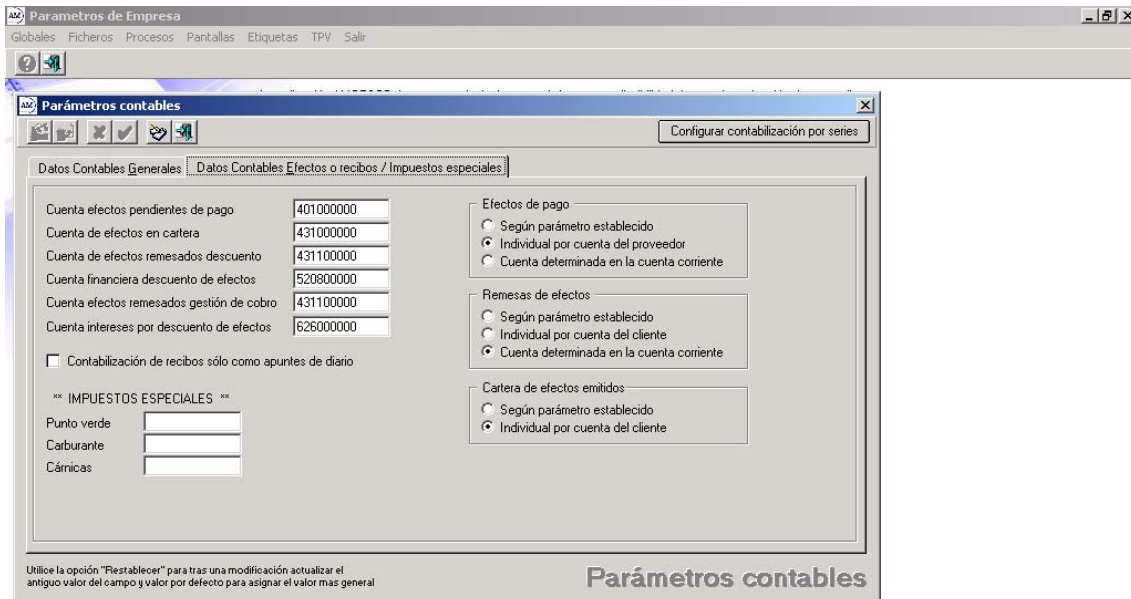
Parametros de Empresa

Globales Ficheros Procesos Pantallas Etiquetas TPV Salir

Parámetros contables

Configurar contabilización por series

Datos Contables Generales | Datos Contables Efectos o recibos / Impuestos especiales

| | |
|---|---|
| Cuenta efectos pendientes de pago | 401000000 |
| Cuenta de efectos en cartera | 431000000 |
| Cuenta de efectos remesados descuento | 431100000 |
| Cuenta financiera descuento de efectos | 520800000 |
| Cuenta efectos remesados gestión de cobro | 431100000 |
| Cuenta intereses por descuento de efectos | 626000000 |

Contabilización de recibos sólo como apuntes de diario

** IMPUESTOS ESPECIALES **

Punto verde

Carburante

Cárnicas

Efectos de pago
Según parámetro establecido
Individual por cuenta del proveedor
Cuenta determinada en la cuenta corriente

Remesas de efectos
Según parámetro establecido
Individual por cuenta del cliente
Cuenta determinada en la cuenta corriente

Cartera de efectos emitidos
Según parámetro establecido
Individual por cuenta del cliente

Utilice la opción "Restablecer" para tras una modificación actualizar el antiguo valor del campo y valor por defecto para asignar el valor mas general

Parámetros contables